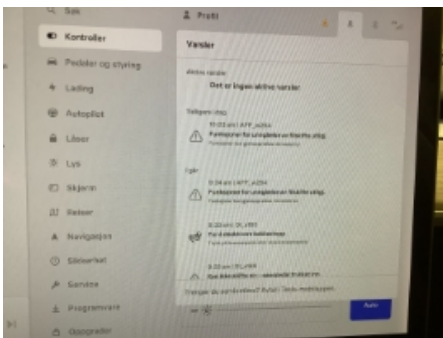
Søk
Profil
Kontroller
Pedaler og styring
Lading
Autopilot
Låser
Lys
Skjerm
Turer
Navigasjon
Sikkerhet
Service
Programvare
Oppgrader

Varsler
Aktive varsler
Det er ingen aktive varsler
Tidligere idag
10:03 am | APP_w224
Parkassist for utilgjengelig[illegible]
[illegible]
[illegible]
9:34 am | APP_w224
Parkassist for utilgjengelig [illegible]
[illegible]
9:33 am | DI_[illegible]
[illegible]
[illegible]
9:32 am | DI_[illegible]
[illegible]
Trenger du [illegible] Tesla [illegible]
Ring